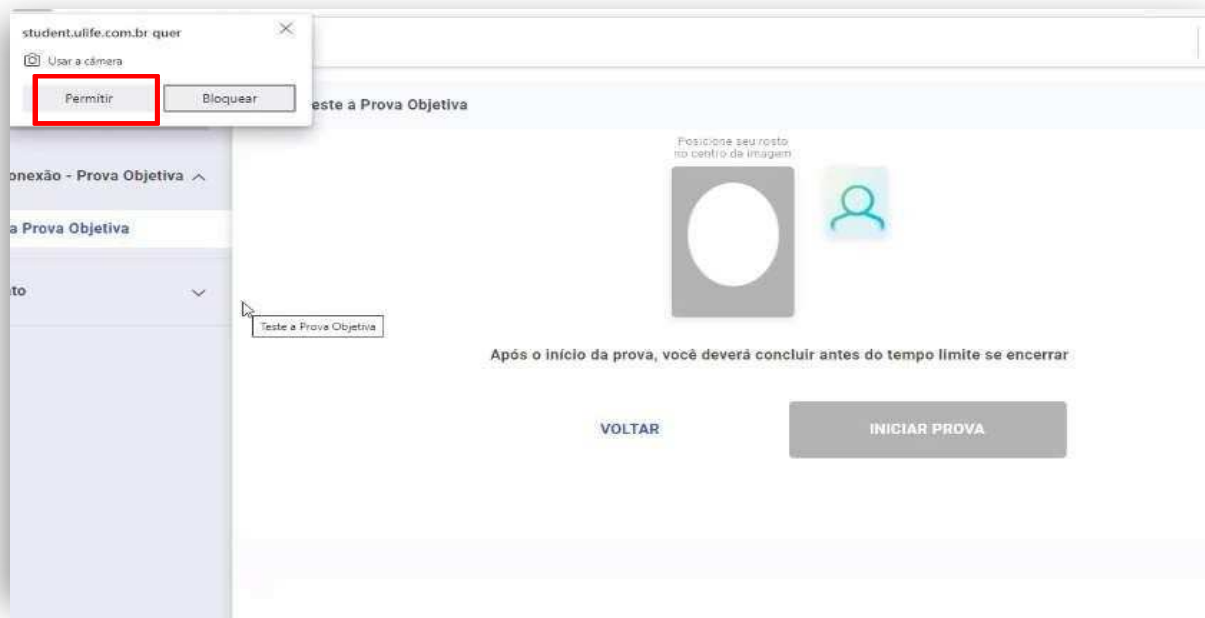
student.ulife.com.br quer

Usar a câmera

Permitir

Bloquear

este a Prova Objetiva

onexão - Prova Objetiva

a Prova Objetiva

to

Teste a Prova Objetiva

Posicione seu rosto no centro da imagem

Após o início da prova, você deverá concluir antes do tempo limite se encerrar

VOLTAR

INICIAR PROVA